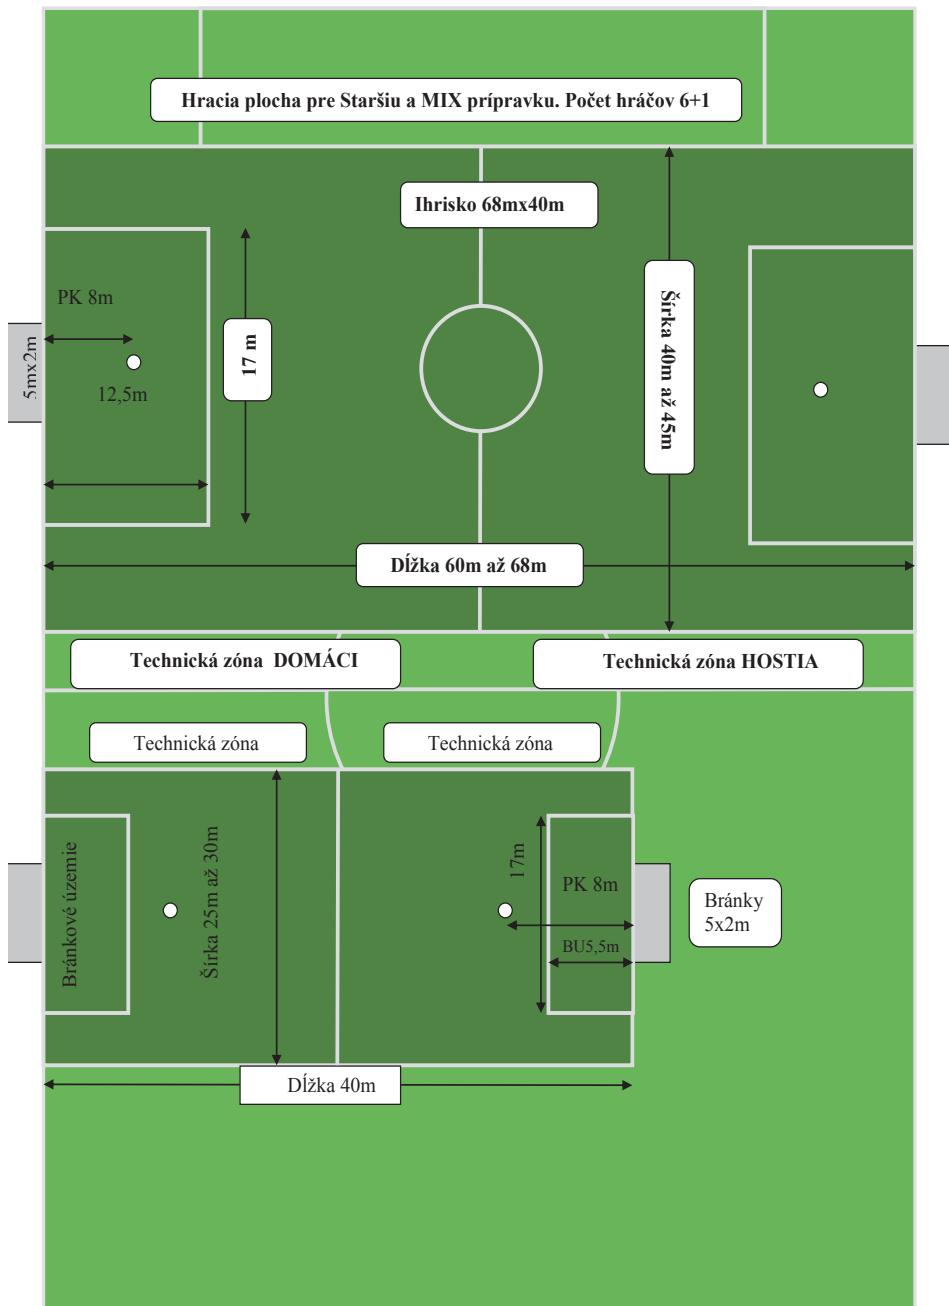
Hracia plocha pre Staršiu a MIX prípravku. Počet hráčov 6+1

Ihrisko 68mx40m

PK 8m

5mx2m

12,5m

17 m

Šírka 40m až 45m

Dĺžka 60m až 68m

Technická zóna DOMÁCI

Technická zóna HOSTIA

Technická zóna

Technická zóna

Bránkové územie

Šírka 25m až 30m

17m

PK 8m

BU5,5m

Bránky 5x2m

Dĺžka 40m